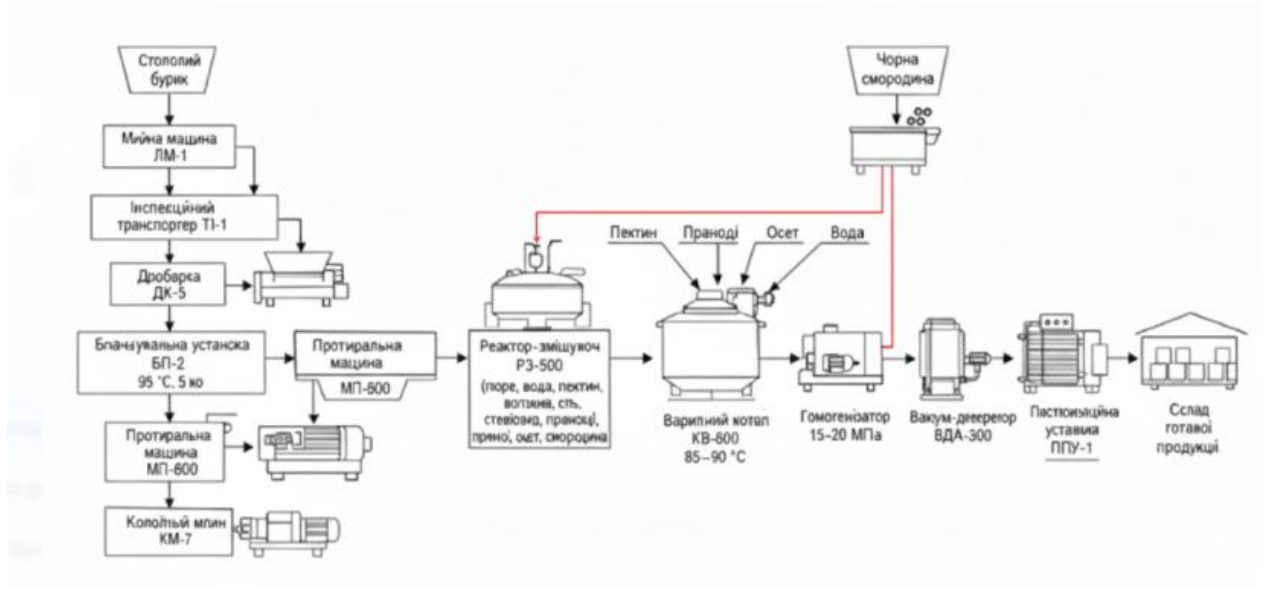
Стололий бурик

Мийна машина ЛМ-1

Інспеєційний транспоргер ТІ-1

Дробарка ДК-5

Бланшувальна установка БП-2 95 °С, 5 хв

Протиральна машина МП-600

Протиральна машина МП-600

Колоїдный млин КМ-7

Реактор-змішувач РЗ-500 (пюре, вода, пектин, вотяжна, сть, стевіозид, праноції, прямої, оцет, смородина)

Чорна смородина

Пектин

Праноді

Осет

Вода

Варильний котел КВ-800 85–90 °С

Гомогенізатор 15–20 МПа

Вакум-деаерегор ВДА-300

Пастоизаційна уставка ППУ-1

Склад готової продукції